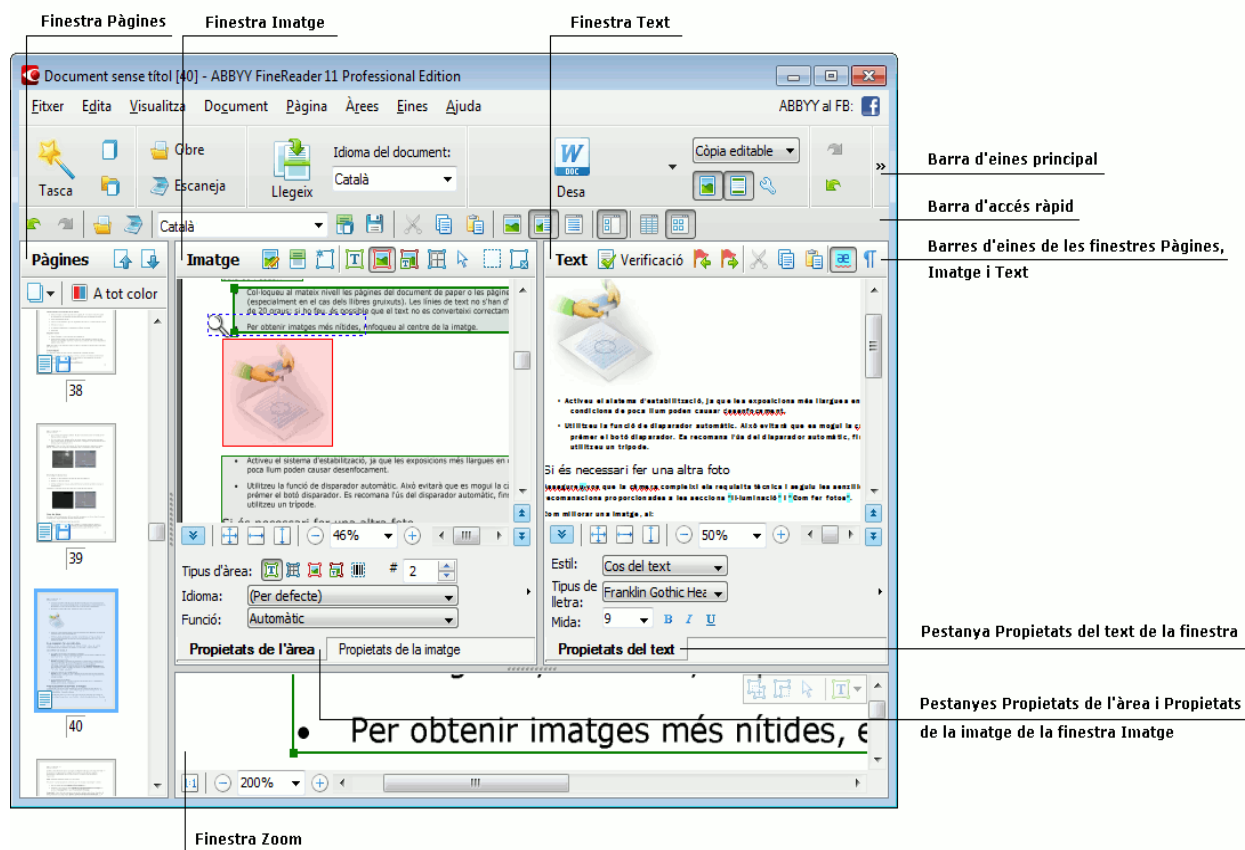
Finestra Pàgines
Finestra Imatge
Finestra Text

Document sense títol [40] - ABBYY FineReader 11 Professional Edition

Fitxer Edita Visualitza Document Pàgina Àrees Eines Ajuda
ABBYY al FB:

Tasca
Obre
Escaneja
Llegeix
Idioma del document:
Català
Desa
Còpia editable
»

Barra d'eines principal
Barra d'accés ràpid
Barres d'eines de les finestres Pàgines, Imatge i Text

Català

Pàgines
A tot color
38
39
40

Imatge
Col·loqueu al mateix nivell les pàgines del document de paper o les pàgines (especialment en el cas dels llibres gruixuts). Les línies de text no s'han d' de 20 graus; si ho fan, és possible que el text no es converteixi correctam
Per obtenir imatges més nítides, enfoqueu al centre de la imatge.
Activeu el sistema d'estabilització, ja que les exposicions més llargues en poca llum poden causar desenfocament.
Utilitzeu la funció de disparador automàtic. Això evitarà que es mogui la c prémer el botó disparador. Es recomana l'ús del disparador automàtic, fins utilitzeu un trípode.
Si és necessari fer una altra foto
46%
Tipus d'àrea:
#
2
Idioma:
(Per defecte)
Funció:
Automàtic
Propietats de l'àrea
Propietats de la imatge

Text
Verificació
Activeu el sistema d'estabilització, ja que les exposicions més llargues en condicions de poca llum poden causar desenfocament.
Utilitzeu la funció de disparador automàtic. Això evitarà que es mogui la c prémer el botó disparador. Es recomana l'ús del disparador automàtic, fi utilitzeu un trípode.
Si és necessari fer una altra foto
Assegureu-vos que la càmera compleix els requisits tècnics i seguiu les senzill recomanacions proporcionades a les seccions "Il·luminació" i "Com fer fotos".
Com millorar una imatge, si:
50%
Estil:
Cos del text
Tipus de lletra:
Franklin Gothic Hea
Mida:
9
B I U
Propietats del text

Pestanya Propietats del text de la finestra

Per obtenir imatges més nítides, e
200%

Pestanyes Propietats de l'àrea i Propietats de la imatge de la finestra Imatge

Finestra Zoom